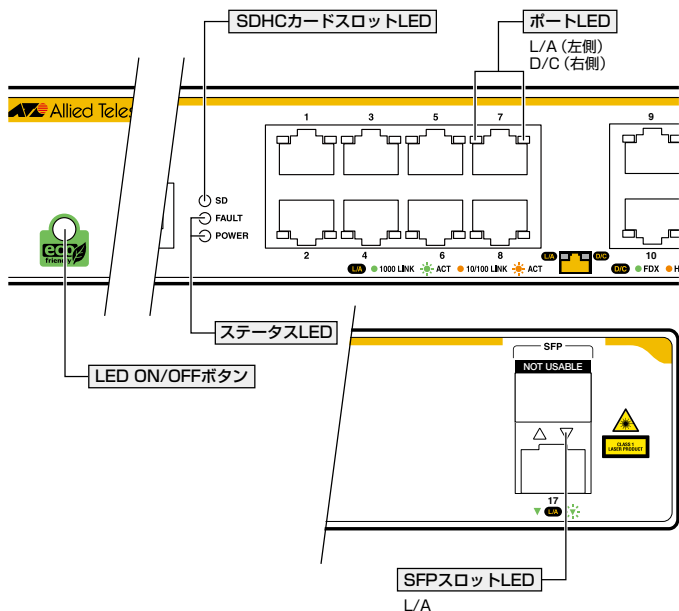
SDHCカードスロットLED

ポートLED
L/A（左側）
D/C（右側）

Allied Teles

1 3 5 7 9

SD
FAULT
POWER

eco friendly

2 4 6 8 10

L/A 1000 LINK ACT 10/100 LINK ACT

L/A D/C

D/C FDX H

ステータスLED

LED ON/OFFボタン

SFP
NOT USABLE

CLASS 1 LASER PRODUCT

17
L/A

SFPスロットLED
L/A